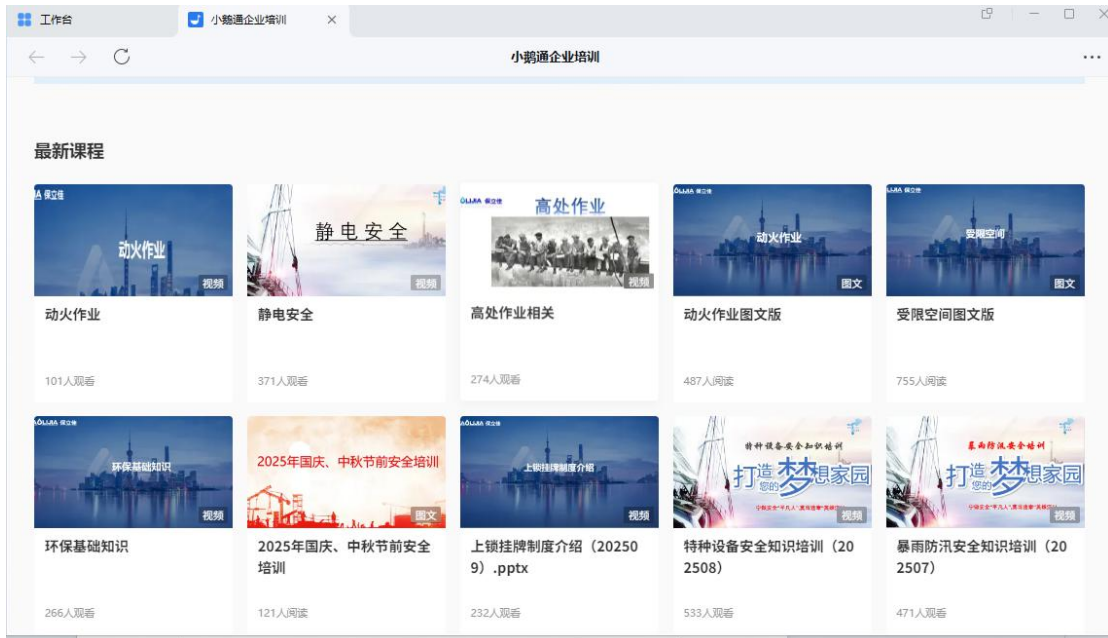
工作台 | 小鹅通企业培训 ×

小鹅通企业培训 ···

最新课程

动火作业 视频
动火作业
101人观看

静电安全 视频
静电安全
371人观看

高处作业 视频
高处作业相关
274人观看

动火作业 图文
动火作业图文版
487人阅读

受限空间 图文
受限空间图文版
755人阅读

环保基础知识 视频
环保基础知识
266人观看

2025年国庆、中秋节前安全培训 图文
2025年国庆、中秋节前安全培训
121人阅读

上锁挂牌制度介绍 视频
上锁挂牌制度介绍（202509）.pptx
232人观看

特种设备安全知识培训 打造您的梦想家园 视频
特种设备安全知识培训（202508）
533人观看

暴雨防汛安全培训 打造您的梦想家园 视频
暴雨防汛安全知识培训（202507）
471人观看